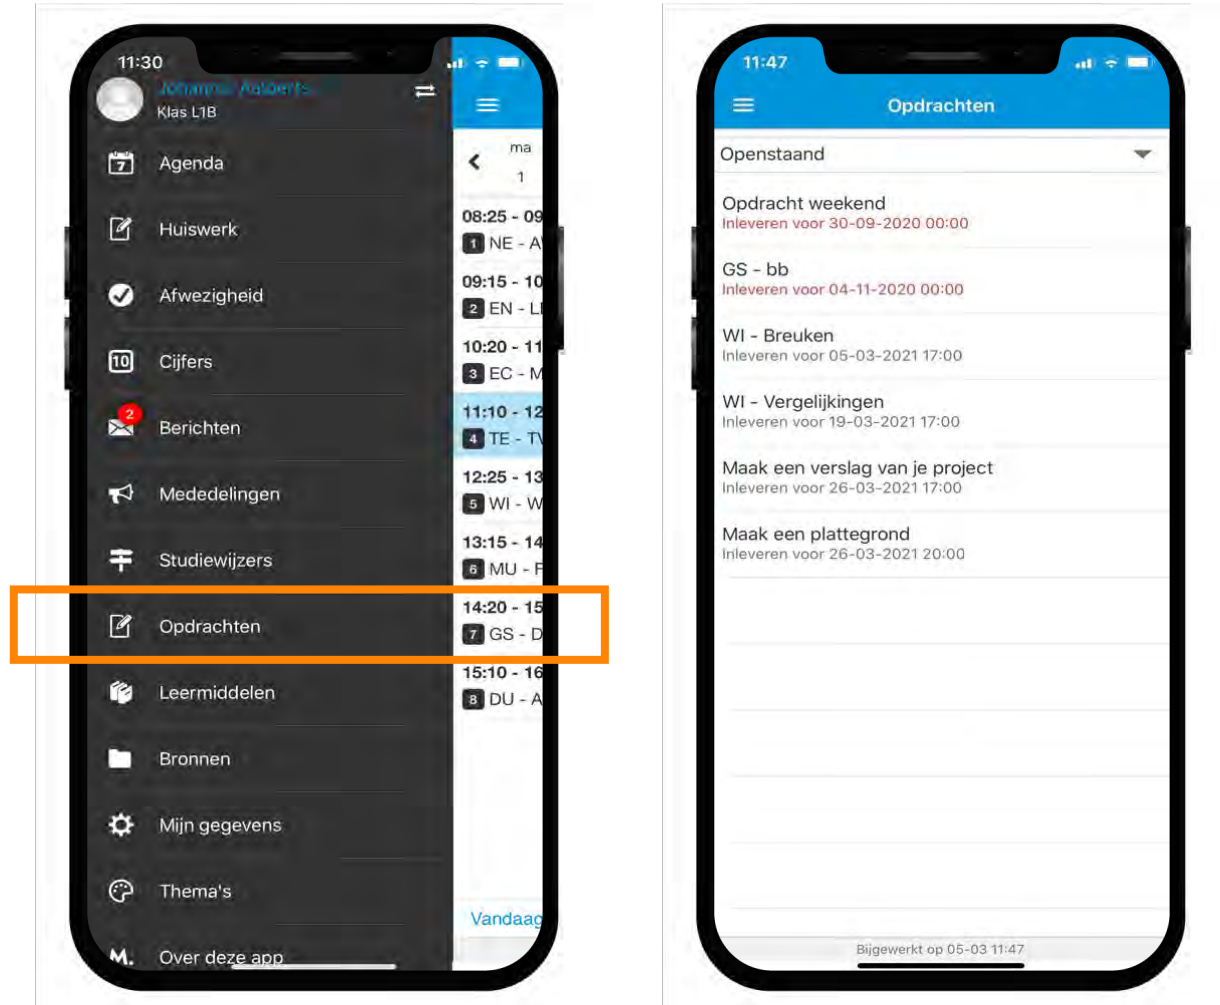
11:30

Johanna Aalderts
Klas L1B

Agenda
Huiswerk
Afwezigheid
10 Cijfers
2 Berichten
Mededelingen
Studiewijzers
Opdrachten
Leermiddelen
Bronnen
Mijn gegevens
Thema's
M. Over deze app

ma
1
08:25 - 09
1 NE - A
09:15 - 10
2 EN - L
10:20 - 11
3 EC - M
11:10 - 12
4 TE - T
12:25 - 13
5 WI - W
13:15 - 14
6 MU - F
14:20 - 15
7 GS - D
15:10 - 16
8 DU - A
Vandaag

11:47

Opdrachten

Openstaand

Opdracht weekend
Inleveren voor 30-09-2020 00:00

GS - bb
Inleveren voor 04-11-2020 00:00

WI - Breuken
Inleveren voor 05-03-2021 17:00

WI - Vergelijkingen
Inleveren voor 19-03-2021 17:00

Maak een verslag van je project
Inleveren voor 26-03-2021 17:00

Maak een plattegrond
Inleveren voor 26-03-2021 20:00

Bijgewerkt op 05-03 11:47